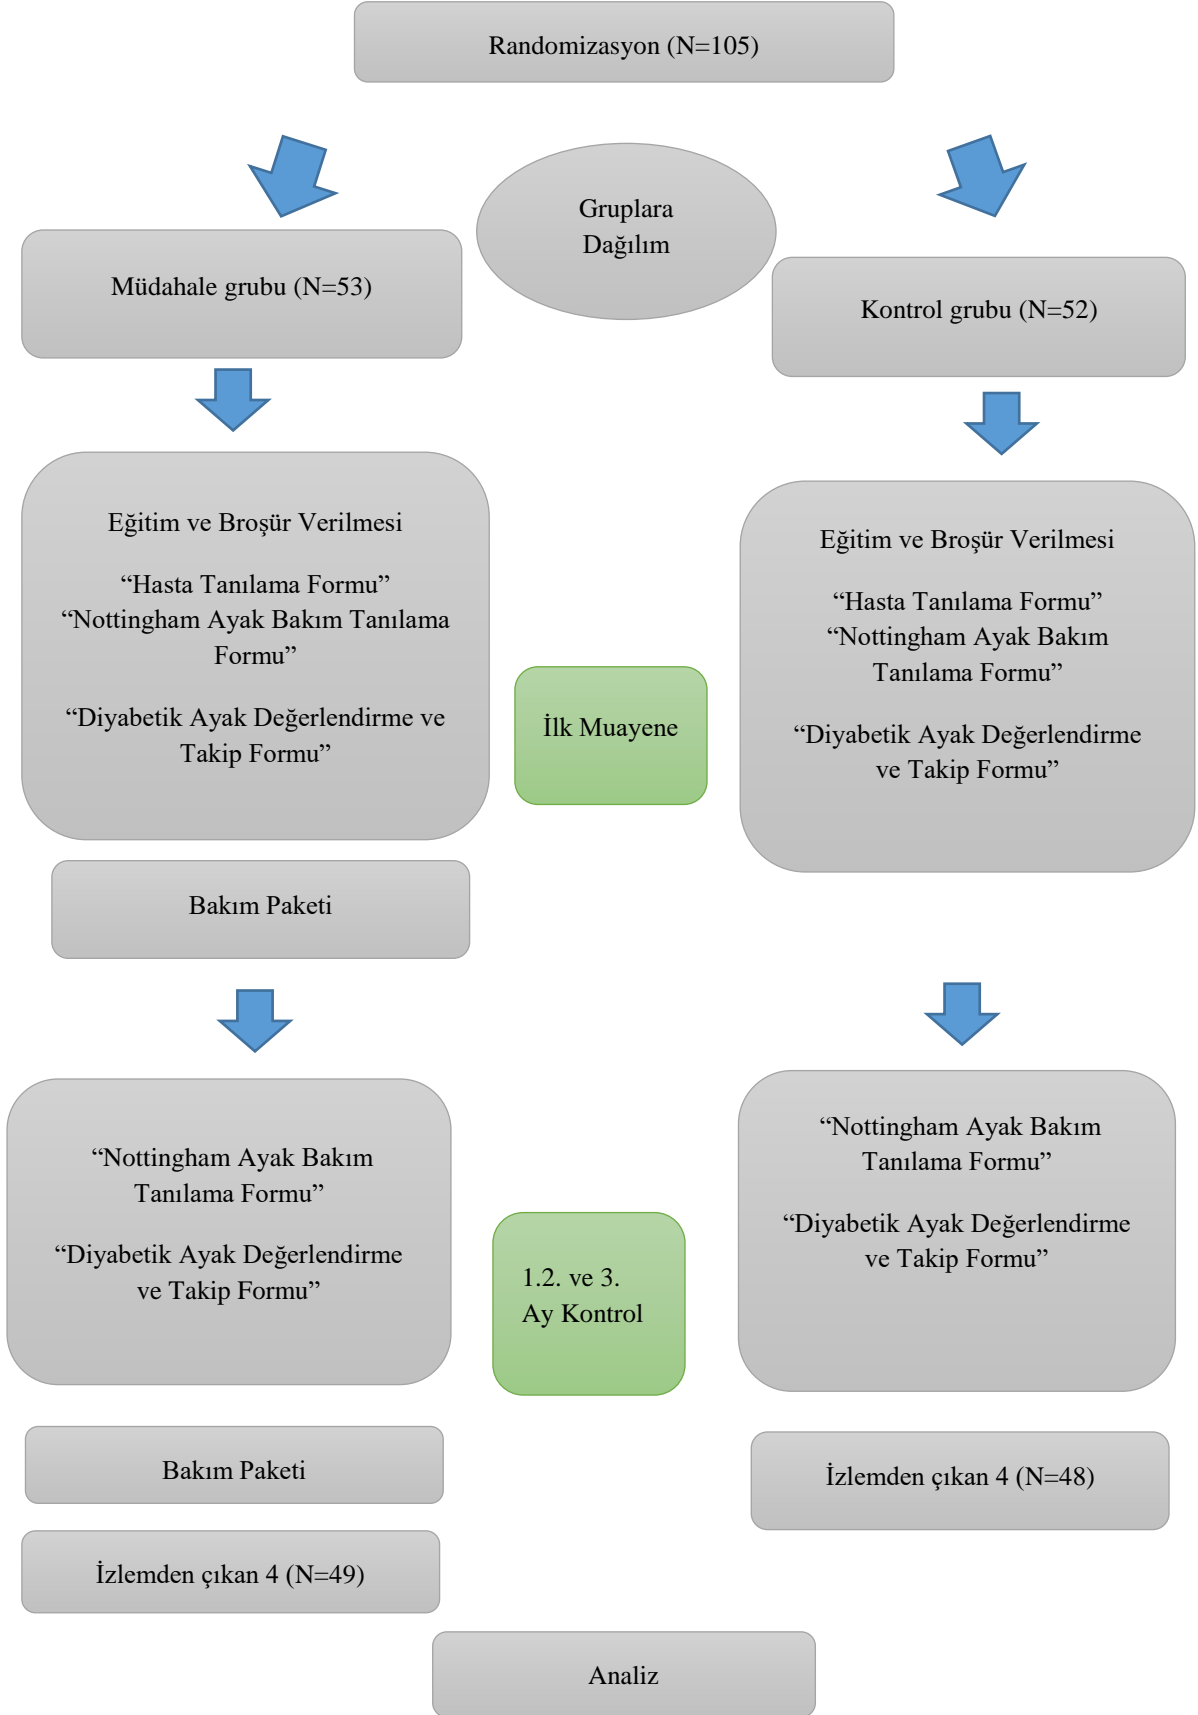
Randomizasyon (N=105)

Gruplara Dağılım

Müdahale grubu (N=53)

Kontrol grubu (N=52)

Eğitim ve Broşür Verilmesi

“Hasta Tanılama Formu”
“Nottingham Ayak Bakım Tanılama Formu”

“Diyabetik Ayak Değerlendirme ve Takip Formu”

İlk Muayene

Eğitim ve Broşür Verilmesi

“Hasta Tanılama Formu”
“Nottingham Ayak Bakım Tanılama Formu”

“Diyabetik Ayak Değerlendirme ve Takip Formu”

Bakım Paketi

“Nottingham Ayak Bakım Tanılama Formu”

“Diyabetik Ayak Değerlendirme ve Takip Formu”

1.2. ve 3. Ay Kontrol

“Nottingham Ayak Bakım Tanılama Formu”

“Diyabetik Ayak Değerlendirme ve Takip Formu”

Bakım Paketi

İzlemden çıkan 4 (N=48)

İzlemden çıkan 4 (N=49)

Analiz